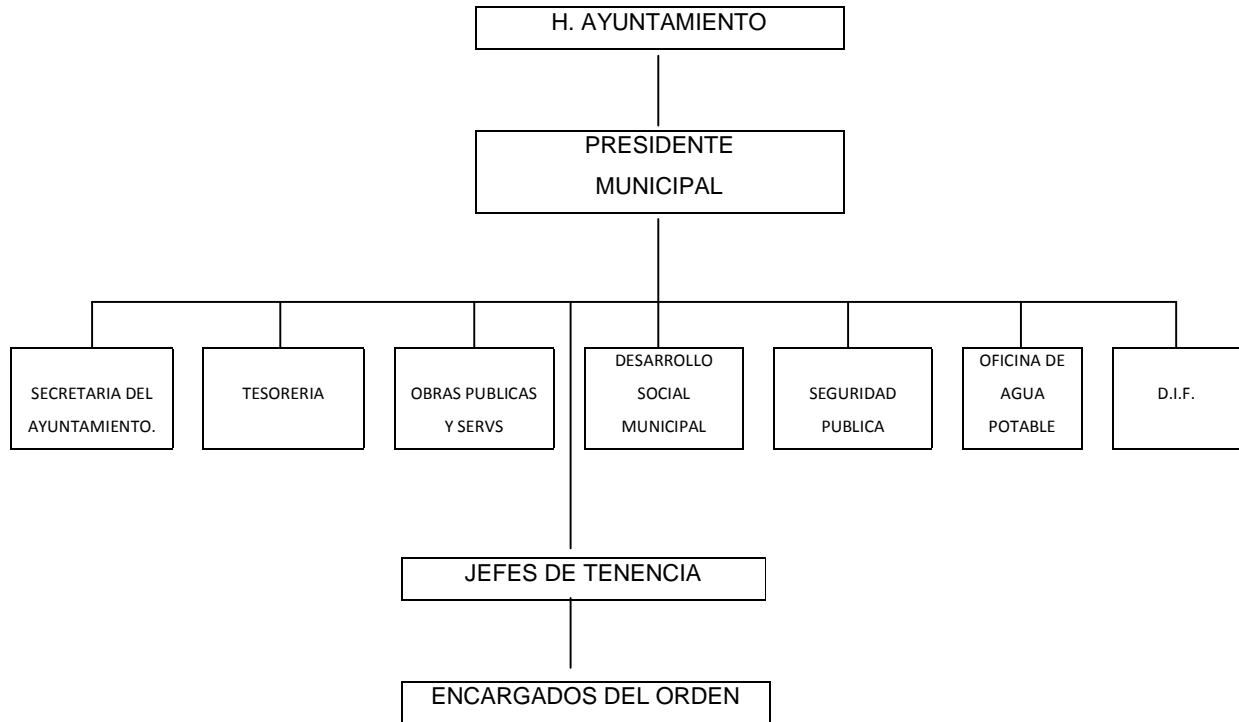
H. AYUNTAMIENTO

PRESIDENTE MUNICIPAL

SECRETARIA DEL AYUNTAMIENTO.

TESORERIA

OBRAS PUBLICAS Y SERVS

DESARROLLO SOCIAL MUNICIPAL

SEGURIDAD PUBLICA

OFICINA DE AGUA POTABLE

D.I.F.

JEFES DE TENENCIA

ENCARGADOS DEL ORDEN